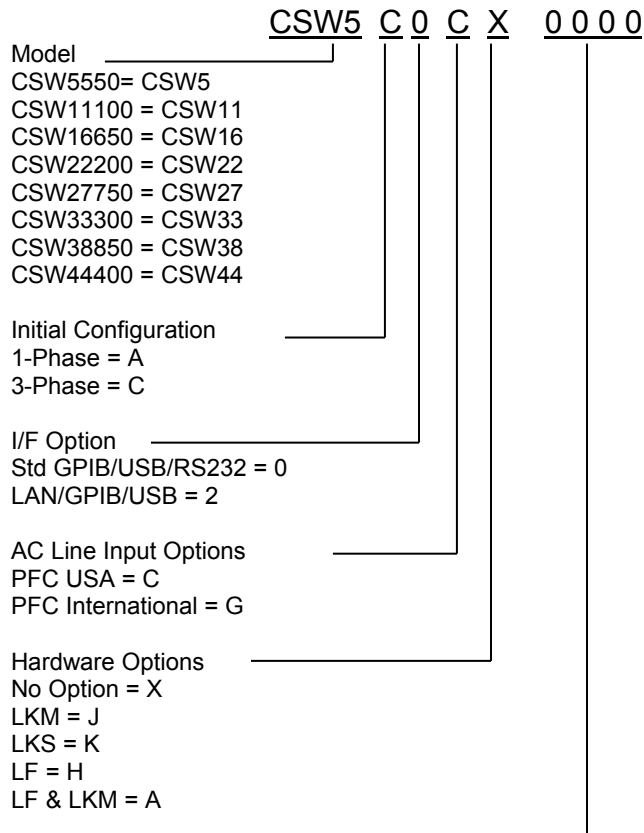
CSW5 C 0 C X 0 0 0 0

Model
CSW5550= CSW5
CSW11100 = CSW11
CSW16650 = CSW16
CSW22200 = CSW22
CSW27750 = CSW27
CSW33300 = CSW33
CSW38850 = CSW38
CSW44400 = CSW44

Initial Configuration
1-Phase = A
3-Phase = C

I/F Option
Std GPIB/USB/RS232 = 0
LAN/GPIB/USB = 2

AC Line Input Options
PFC USA = C
PFC International = G

Hardware Options
No Option = X
LKM = J
LKS = K
LF = H
LF & LKM = A